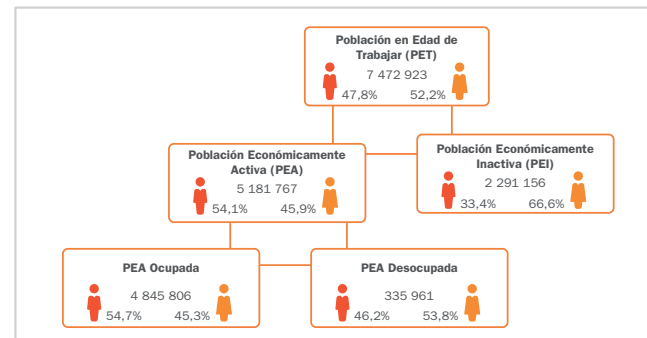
Población en Edad de Trabajar (PET)
7 472 923
47,8%
52,2%

Población Económicamente Activa (PEA)
5 181 767
54,1%
45,9%

Población Económicamente Inactiva (PEI)
2 291 156
33,4%
66,6%

PEA Ocupada
4 845 806
54,7%
45,3%

PEA Desocupada
335 961
46,2%
53,8%